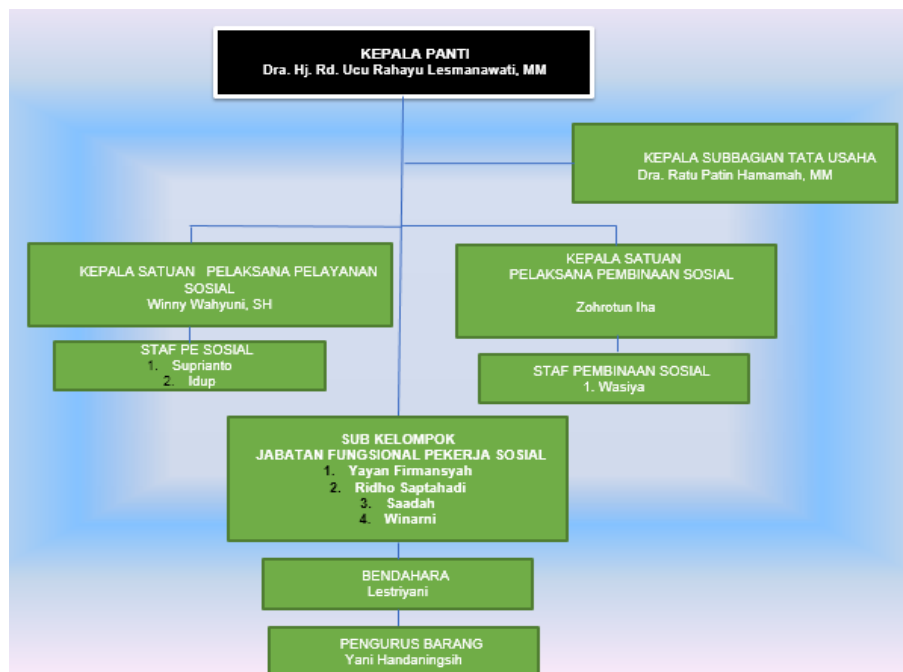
KEPALA PANTI
Dra. Hj. Rd. Ucu Rahayu Lesmanawati, MM

KEPALA SUBBAGIAN TATA USAHA
Dra. Ratu Patin Hamamah, MM

KEPALA SATUAN PELAKSANA PELAYANAN SOSIAL
Winny Wahyuni, SH

KEPALA SATUAN
PELAKSANA PEMBINAAN SOSIAL
Zohrotun Iha

STAF PE SOSIAL
1. Suprianto
2. Idup

STAF PEMBINAAN SOSIAL
1. Wasiya

SUB KELOMPOK
JABATAN FUNGSIONAL PEKERJA SOSIAL
1. Yayan Firmansyah
2. Ridho Saptahadi
3. Saadah
4. Winarni

BENDAHARA
Lestriyani

PENGURUS BARANG
Yani Handaningsih